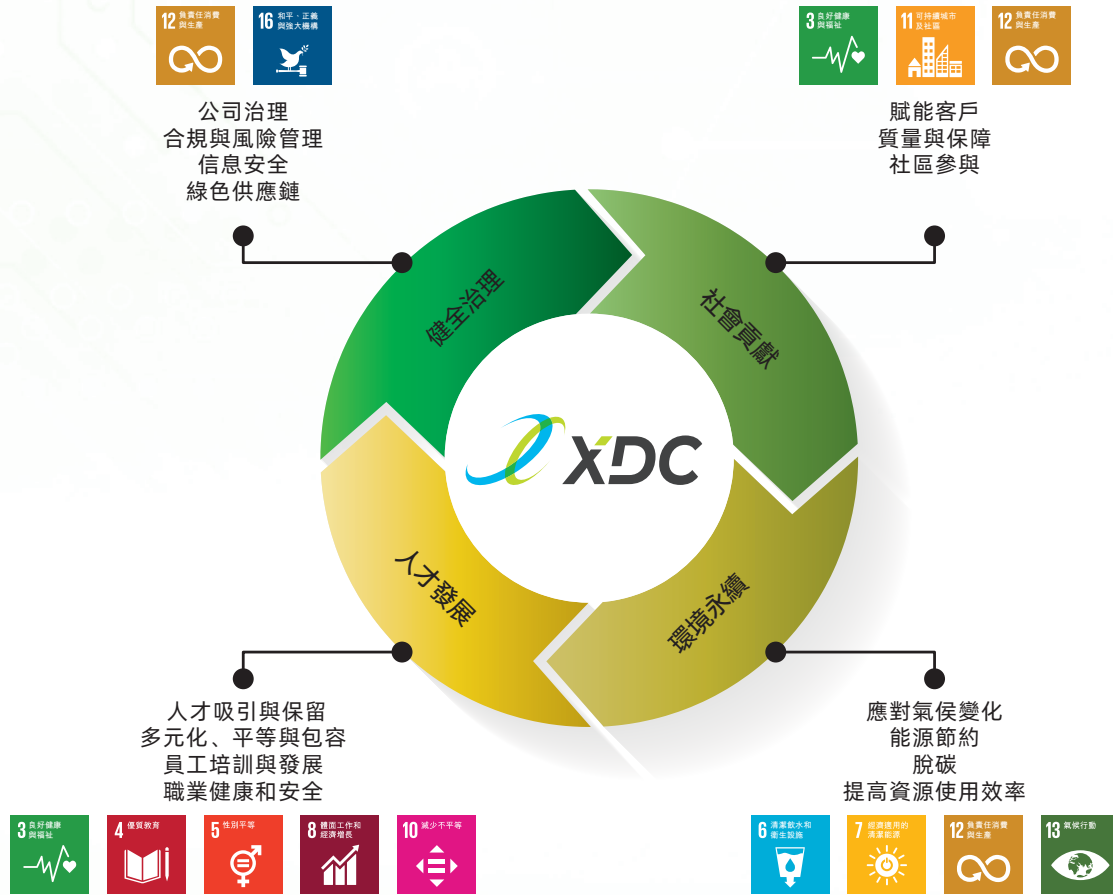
12 負責任消費與生產

16 和平、正義與強大機構

公司治理
合規與風險管理
信息安全
綠色供應鏈

3 良好健康與福祉

11 可持續城市及社區

12 負責任消費與生產

賦能客戶
質量與保障
社區參與

健全治理

社會貢獻

XDC

人才發展

環境永續

人才吸引與保留
多元化、平等與包容
員工培訓與發展
職業健康和安全

應對氣候變化
能源節約
脫碳
提高資源使用效率

3 良好健康與福祉

4 優質教育

5 性別平等

8 體面工作和經濟增長

10 減少不平等

6 清潔飲水和衛生設施

7 經濟適用的清潔能源

12 負責任消費與生產

13 氣候行動